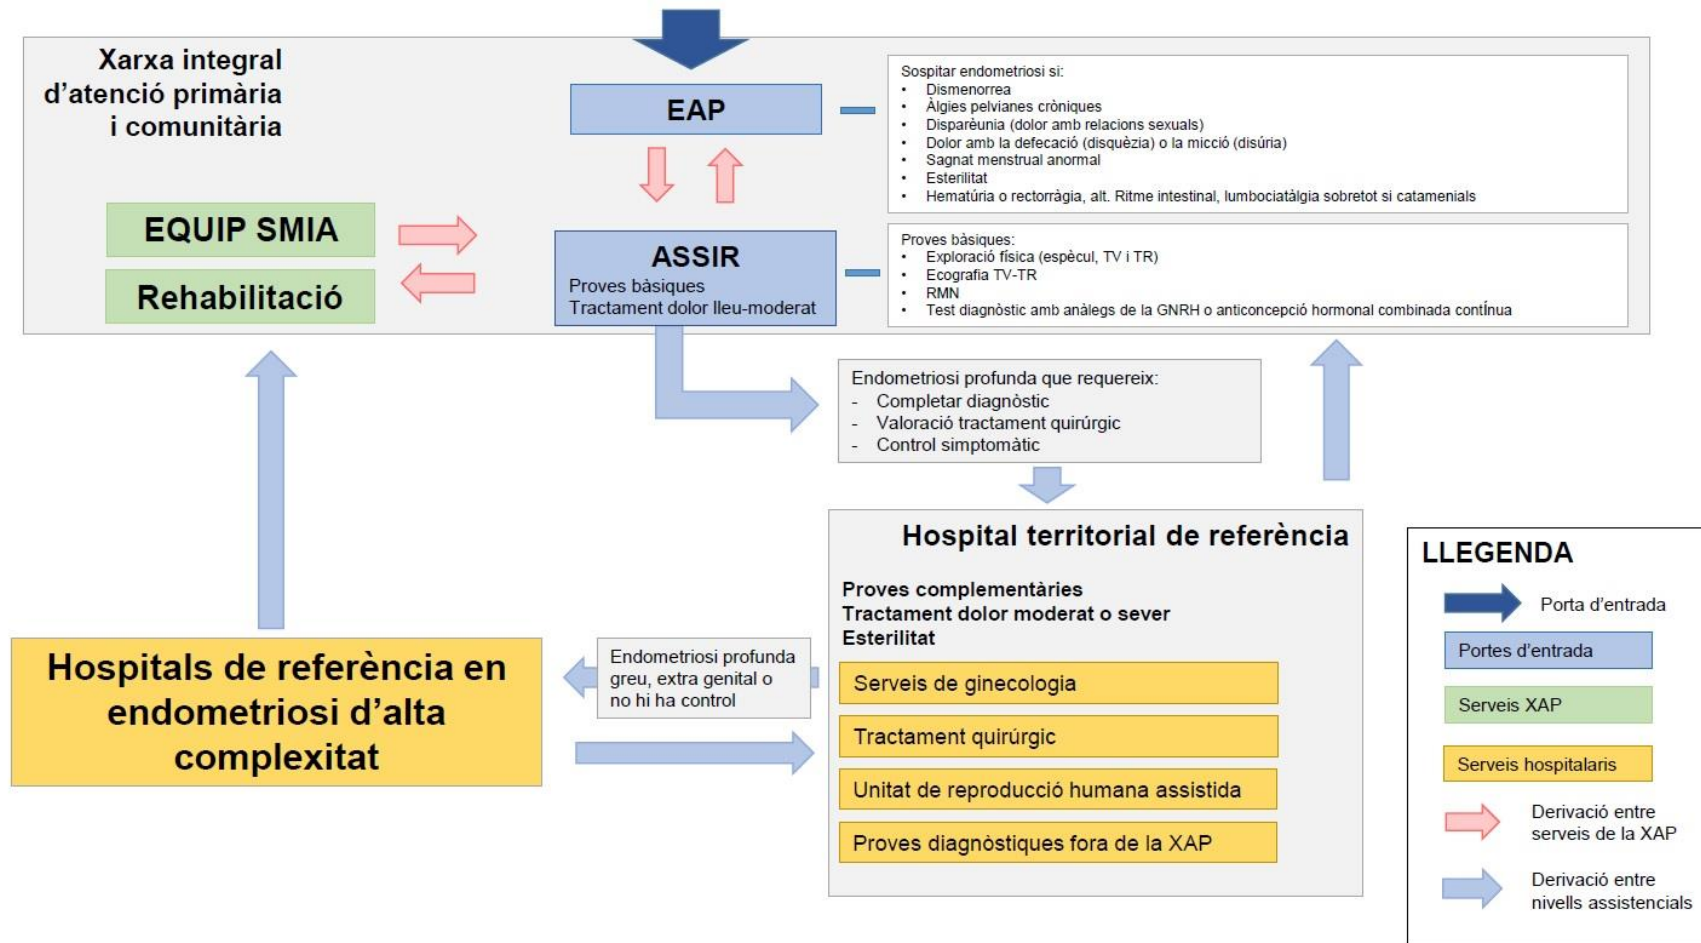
Xarxa integral d'atenció primària i comunitària

EAP

Sospitar endometriosi si:
• Dismenorrea
• Àlgies pelvianes cròniques
• Disparèunia (dolor amb relacions sexuals)
• Dolor amb la defecació (disquèzia) o la micció (disúria)
• Sagnat menstrual anormal
• Esterilitat
• Hematúria o rectorràgia, alt. Ritme intestinal, lumbociatàlgia sobretot si catamenials

EQUIP SMIA

Rehabilitació

ASSIR
Proves bàsiques
Tractament dolor lleu-moderat

Proves bàsiques:
• Exploració física (espècul, TV i TR)
• Ecografia TV-TR
• RMN
• Test diagnòstic amb anàlegs de la GNRH o anticoncepció hormonal combinada contínua

Endometriosi profunda que requereix:
- Completar diagnòstic
- Valoració tractament quirúrgic
- Control simptomàtic

Hospital territorial de referència

Proves complementàries
Tractament dolor moderat o sever
Esterilitat

Serveis de ginecologia

Tractament quirúrgic

Unitat de reproducció humana assistida

Proves diagnòstiques fora de la XAP

Hospitals de referència en endometriosi d'alta complexitat

Endometriosi profunda greu, extra genital o no hi ha control

LLEGENDA
Porta d'entrada
Portes d'entrada
Serveis XAP
Serveis hospitalaris
Derivació entre serveis de la XAP
Derivació entre nivells assistencials